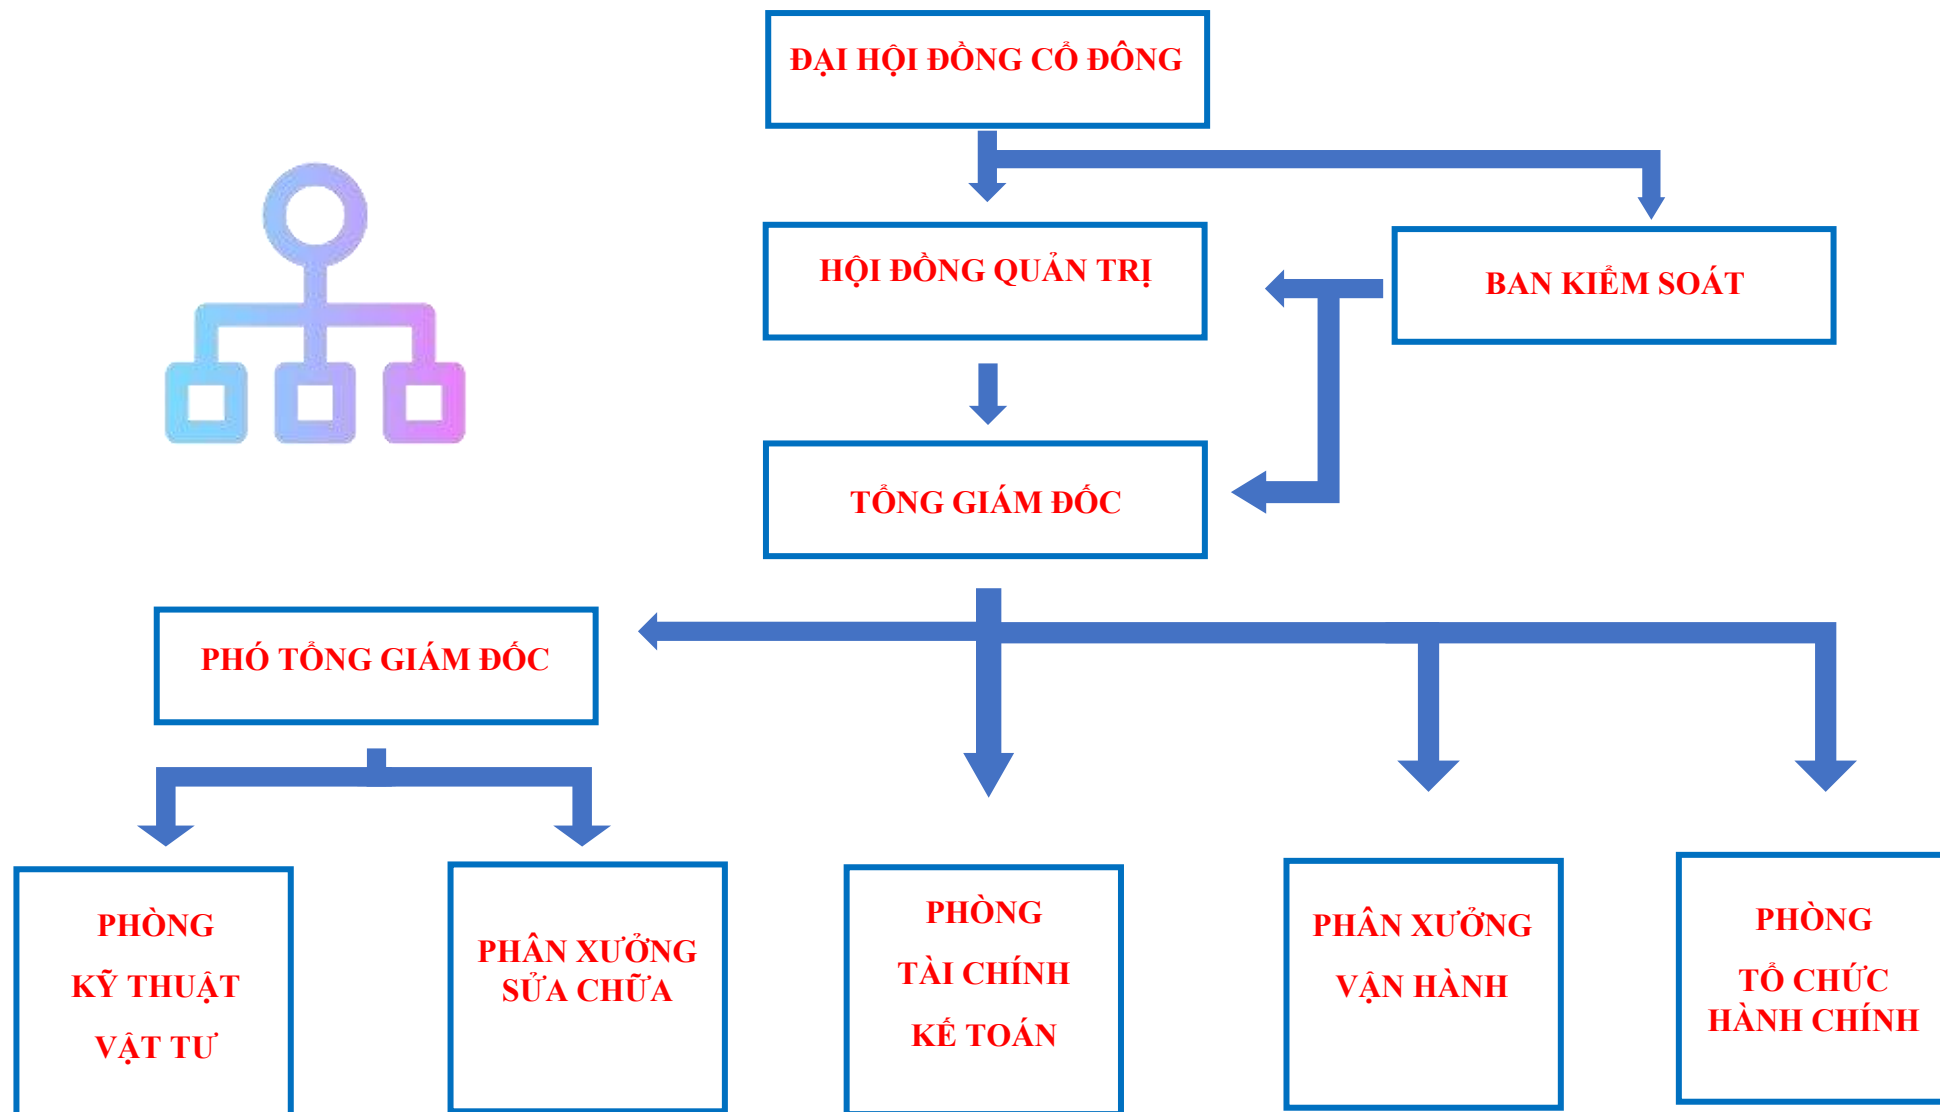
ĐẠI HỘI ĐỒNG CỔ ĐÔNG

HỘI ĐỒNG QUẢN TRỊ

BAN KIỂM SOÁT

TỔNG GIÁM ĐỐC

PHÓ TỔNG GIÁM ĐỐC

PHÒNG KỸ THUẬT VẬT TƯ

PHÂN XƯỞNG SỬA CHỮA

PHÒNG TÀI CHÍNH KẾ TOÁN

PHÂN XƯỞNG VẬN HÀNH

PHÒNG TỔ CHỨC HÀNH CHÍNH